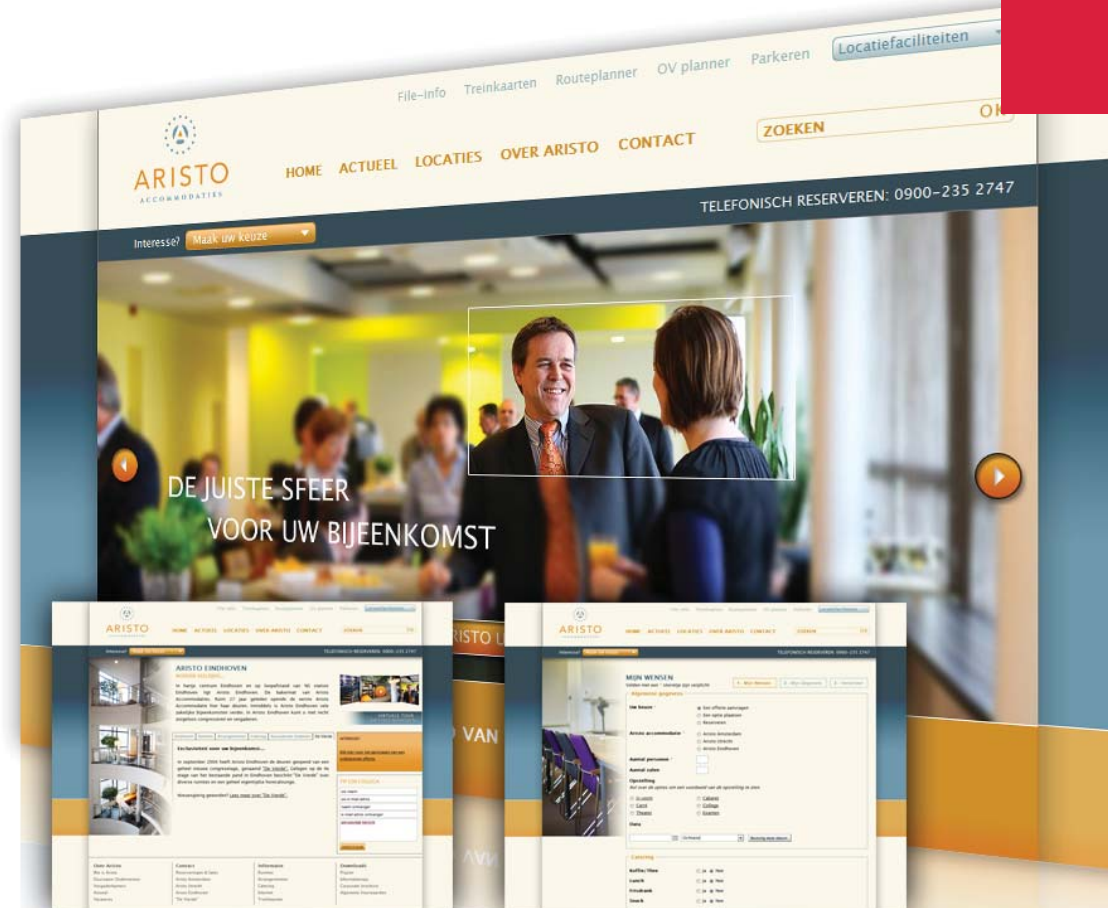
File-info Treinkaarten Routeplanner OV planner Parkeren Locatiefaciliteiten

ARISTO ACCOMMODATIES

HOME ACTUEEL LOCATIES OVER ARISTO CONTACT

ZOEKEN OK

TELEFONISCH RESERVEREN: 0900-235 2747

Interesse? Maak uw keuze

DE JUISTE SFEER VOOR UW BIJEENKOMST

ARISTO HOME ACTUEEL LOCATIES OVER ARISTO CONTACT ZOEKEN

TELEFONISCH RESERVEREN: 0900-235 2747

ARISTO EINDHOVEN

Exclusiviteit voor uw bijeenkomst...

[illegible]

ARISTO HOME ACTUEEL LOCATIES OVER ARISTO CONTACT ZOEKEN

TELEFONISCH RESERVEREN: 0900-235 2747

MIJN WENSEN

Uw keuze
Aristo accommodatie
Aantal personen
Aantal zalen
Opstelling
Datum
Catering
Koffie/Thee
Lunch
Frisdrank
Snack

ARISTO U

VAN